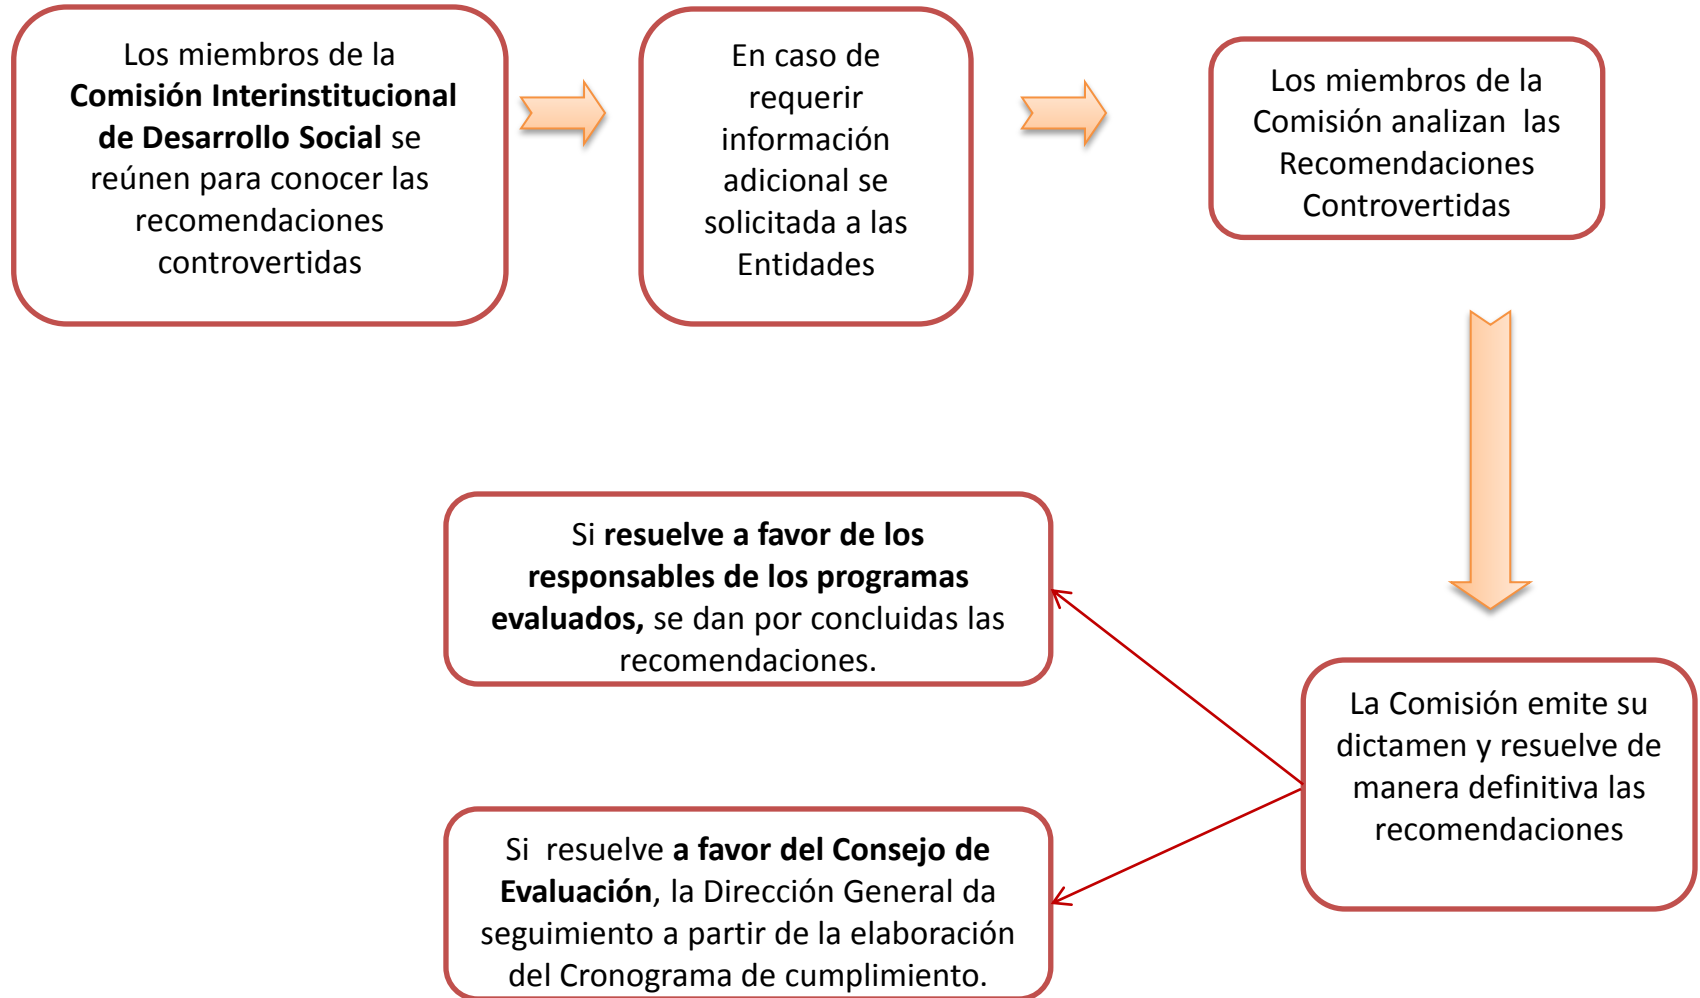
Los miembros de la **Comisión Interinstitucional de Desarrollo Social** se reúnen para conocer las recomendaciones controvertidas

En caso de requerir información adicional se solicitada a las Entidades

Los miembros de la Comisión analizan las Recomendaciones Controvertidas

La Comisión emite su dictamen y resuelve de manera definitiva las recomendaciones

Si **resuelve a favor de los responsables de los programas evaluados,** se dan por concluidas las recomendaciones.

Si resuelve **a favor del Consejo de Evaluación**, la Dirección General da seguimiento a partir de la elaboración del Cronograma de cumplimiento.